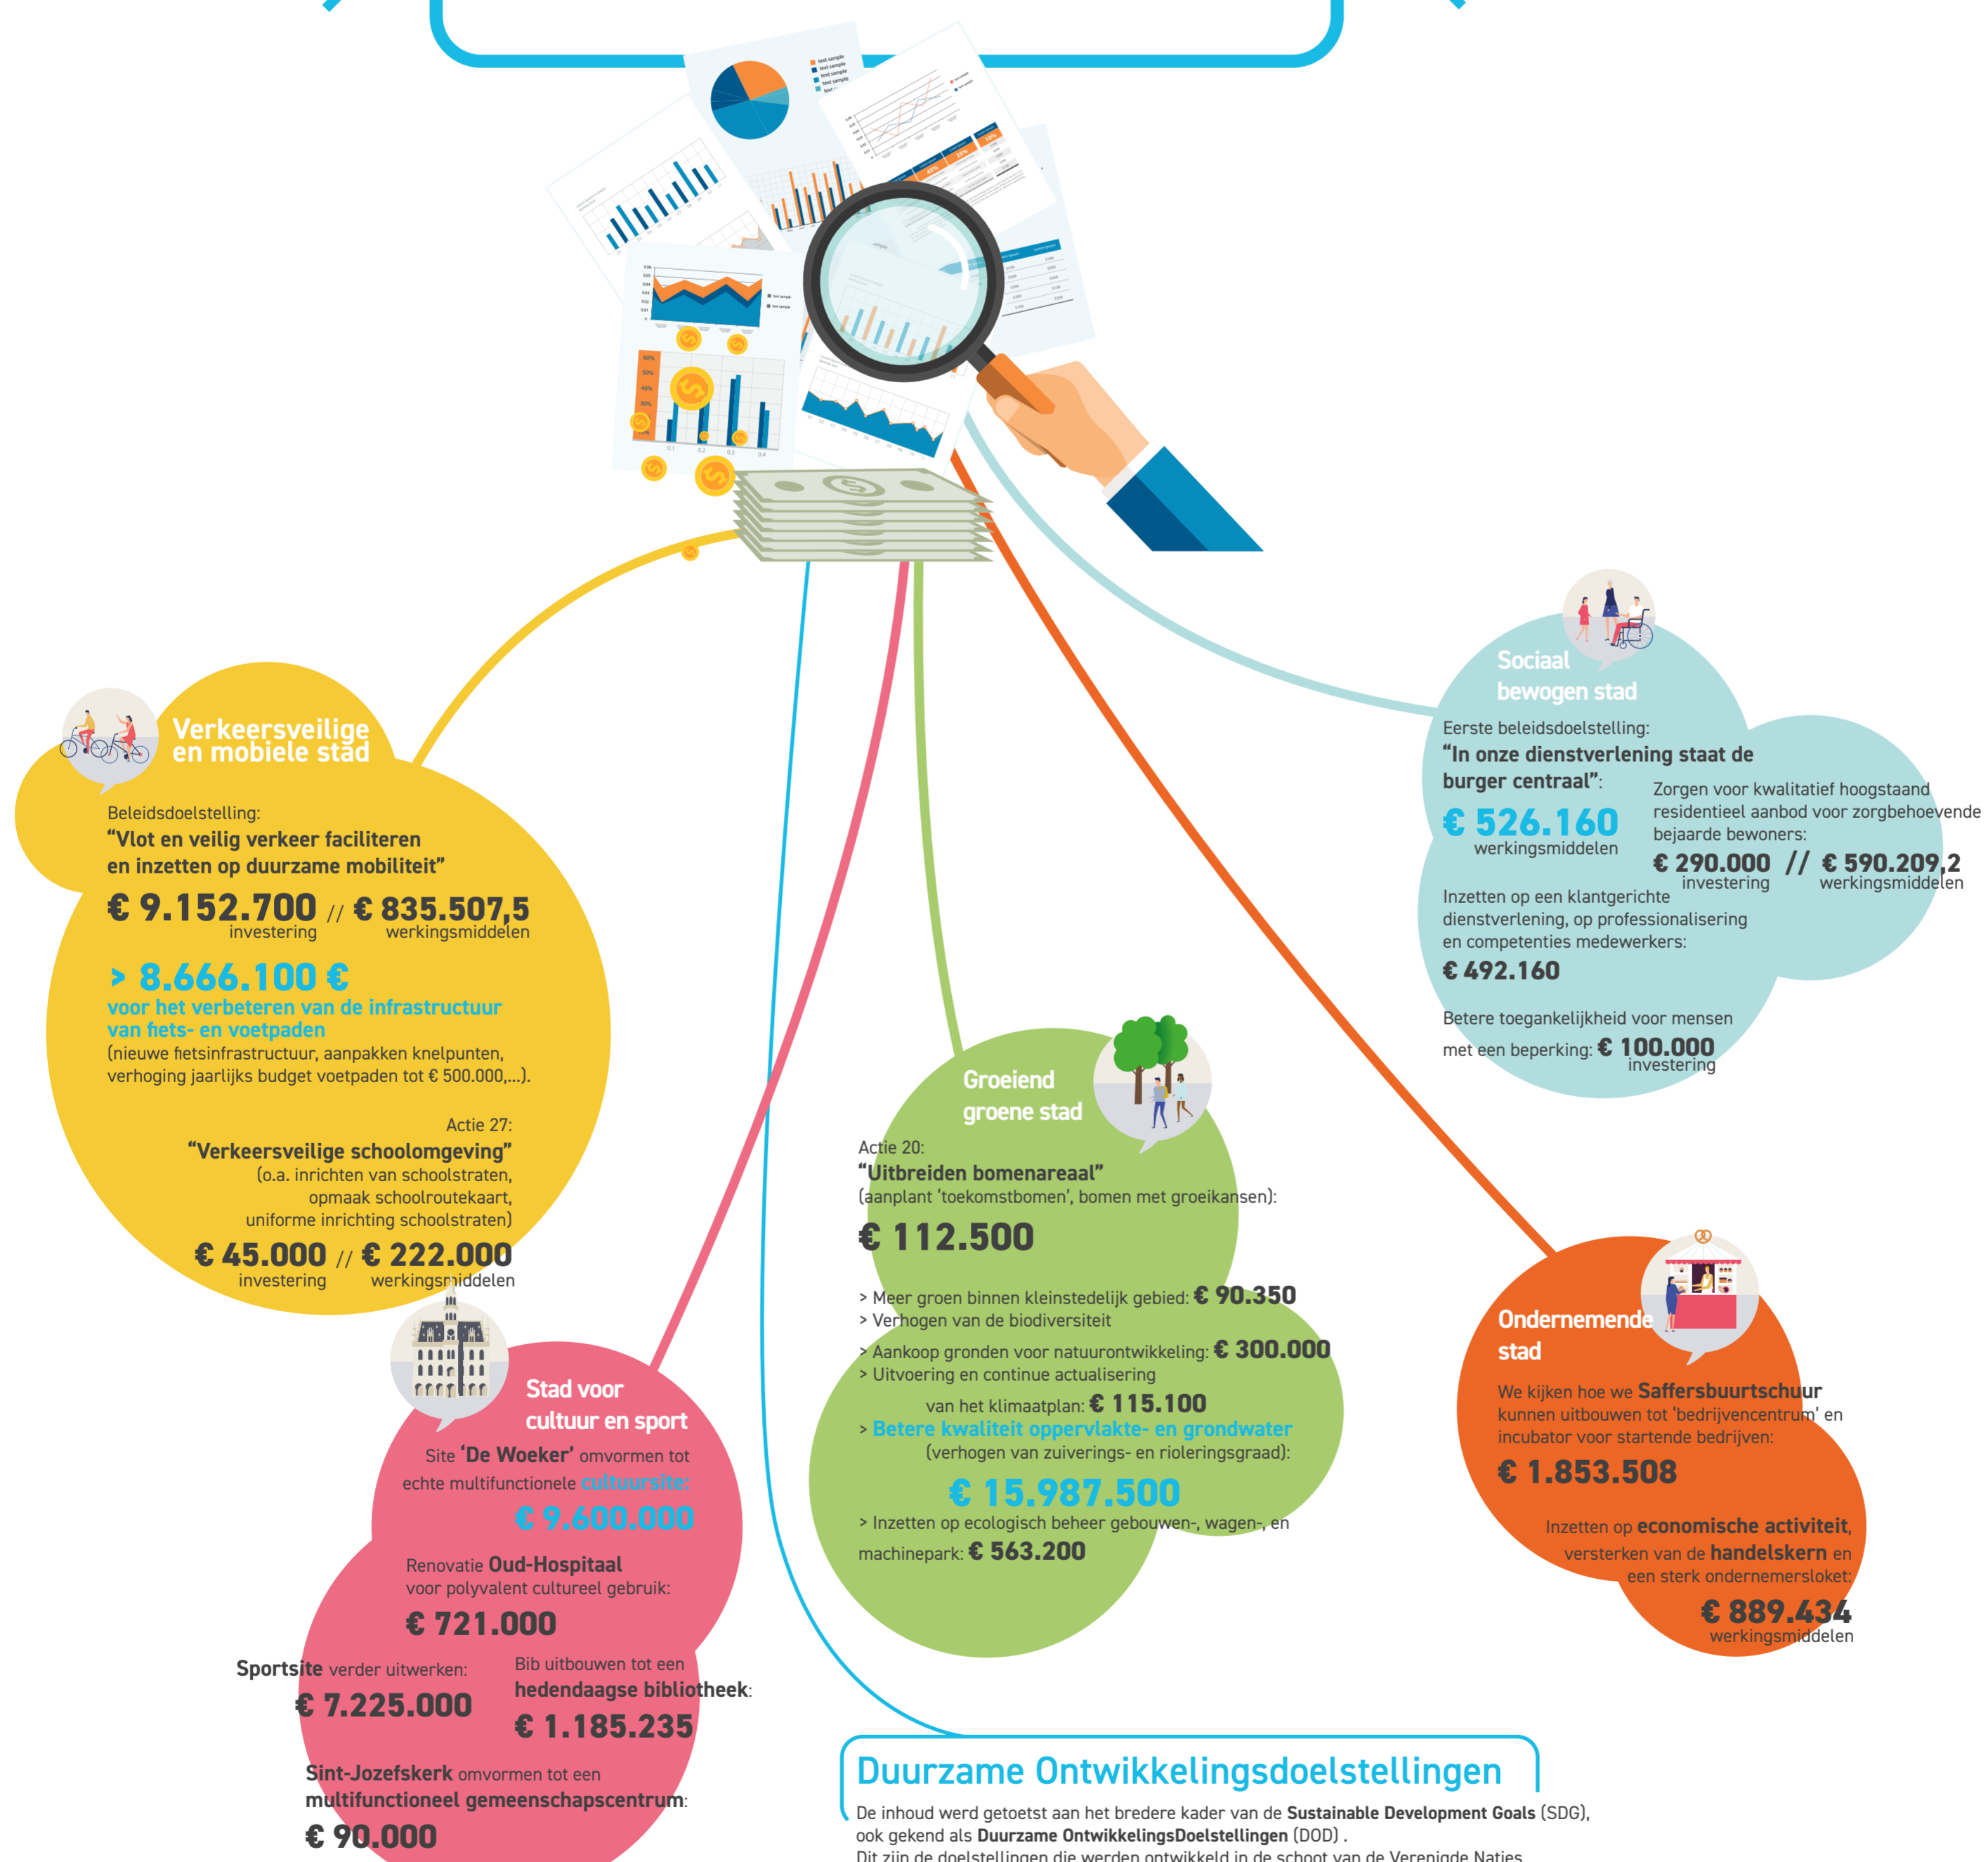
Verkeersveilige en mobiele stad

Beleidsdoelstelling:
“Vlot en veilig verkeer faciliteren en inzetten op duurzame mobiliteit”

€ 9.152.700 // € 835.507,5
investering werkingsmiddelen

> 8.666.100 €
voor het verbeteren van de infrastructuur van fiets- en voetpaden
(nieuwe fietsinfrastructuur, aanpakken knelpunten, verhoging jaarlijks budget voetpaden tot € 500.000,...).

Actie 27:
“Verkeersveilige schoolomgeving”
(o.a. inrichten van schoolstraten, opmaak schoolroutekaart, uniforme inrichting schoolstraten)

€ 45.000 // € 222.000
investering werkingsmiddelen

Stad voor cultuur en sport

Site ‘De Woeker’ omvormen tot echte multifunctionele cultuursite:
€ 9.600.000

Renovatie Oud-Hospitaal voor polyvalent cultureel gebruik:
€ 721.000

Sportsite verder uitwerken:
€ 7.225.000

Bib uitbouwen tot een hedendaagse bibliotheek:
€ 1.185.235

Sint-Jozefskerk omvormen tot een multifunctioneel gemeenschapscentrum:
€ 90.000

Groeiend groene stad

Actie 20:
“Uitbreiden bomenareaal”
(aanplant ‘toekomstbomen’, bomen met groeikansen):
€ 112.500

> Meer groen binnen kleinstedelijk gebied: € 90.350
> Verhogen van de biodiversiteit
> Aankoop gronden voor natuurontwikkeling: € 300.000
> Uitvoering en continue actualisering van het klimaatplan: € 115.100
> Betere kwaliteit oppervlakte- en grondwater (verhogen van zuiverings- en rioleringsgraad):
€ 15.987.500
> Inzetten op ecologisch beheer gebouwen-, wagen-, en machinepark: € 563.200

Sociaal bewogen stad

Eerste beleidsdoelstelling:
“In onze dienstverlening staat de burger centraal”:
€ 526.160
werkingsmiddelen

Zorgen voor kwalitatief hoogstaand residentieel aanbod voor zorgbehoevende bejaarde bewoners:
€ 290.000 // € 590.209,2
investering werkingsmiddelen

Inzetten op een klantgerichte dienstverlening, op professionalisering en competenties medewerkers:
€ 492.160

Betere toegankelijkheid voor mensen met een beperking: € 100.000
investering

Ondernemende stad

We kijken hoe we Saffersbuurtschuur kunnen uitbouwen tot ‘bedrijvencentrum’ en incubator voor startende bedrijven:
€ 1.853.508

Inzetten op economische activiteit, versterken van de handelskern en een sterk ondernemersloket:
€ 889.434
werkingsmiddelen

Duurzame Ontwikkelingsdoelstellingen
De inhoud werd getoetst aan het bredere kader van de Sustainable Development Goals (SDG), ook gekend als Duurzame OntwikkelingsDoelstellingen (DOD) .
Dit zijn de doelstellingen die werden ontwikkeld in de schoot van de Verenigde Naties